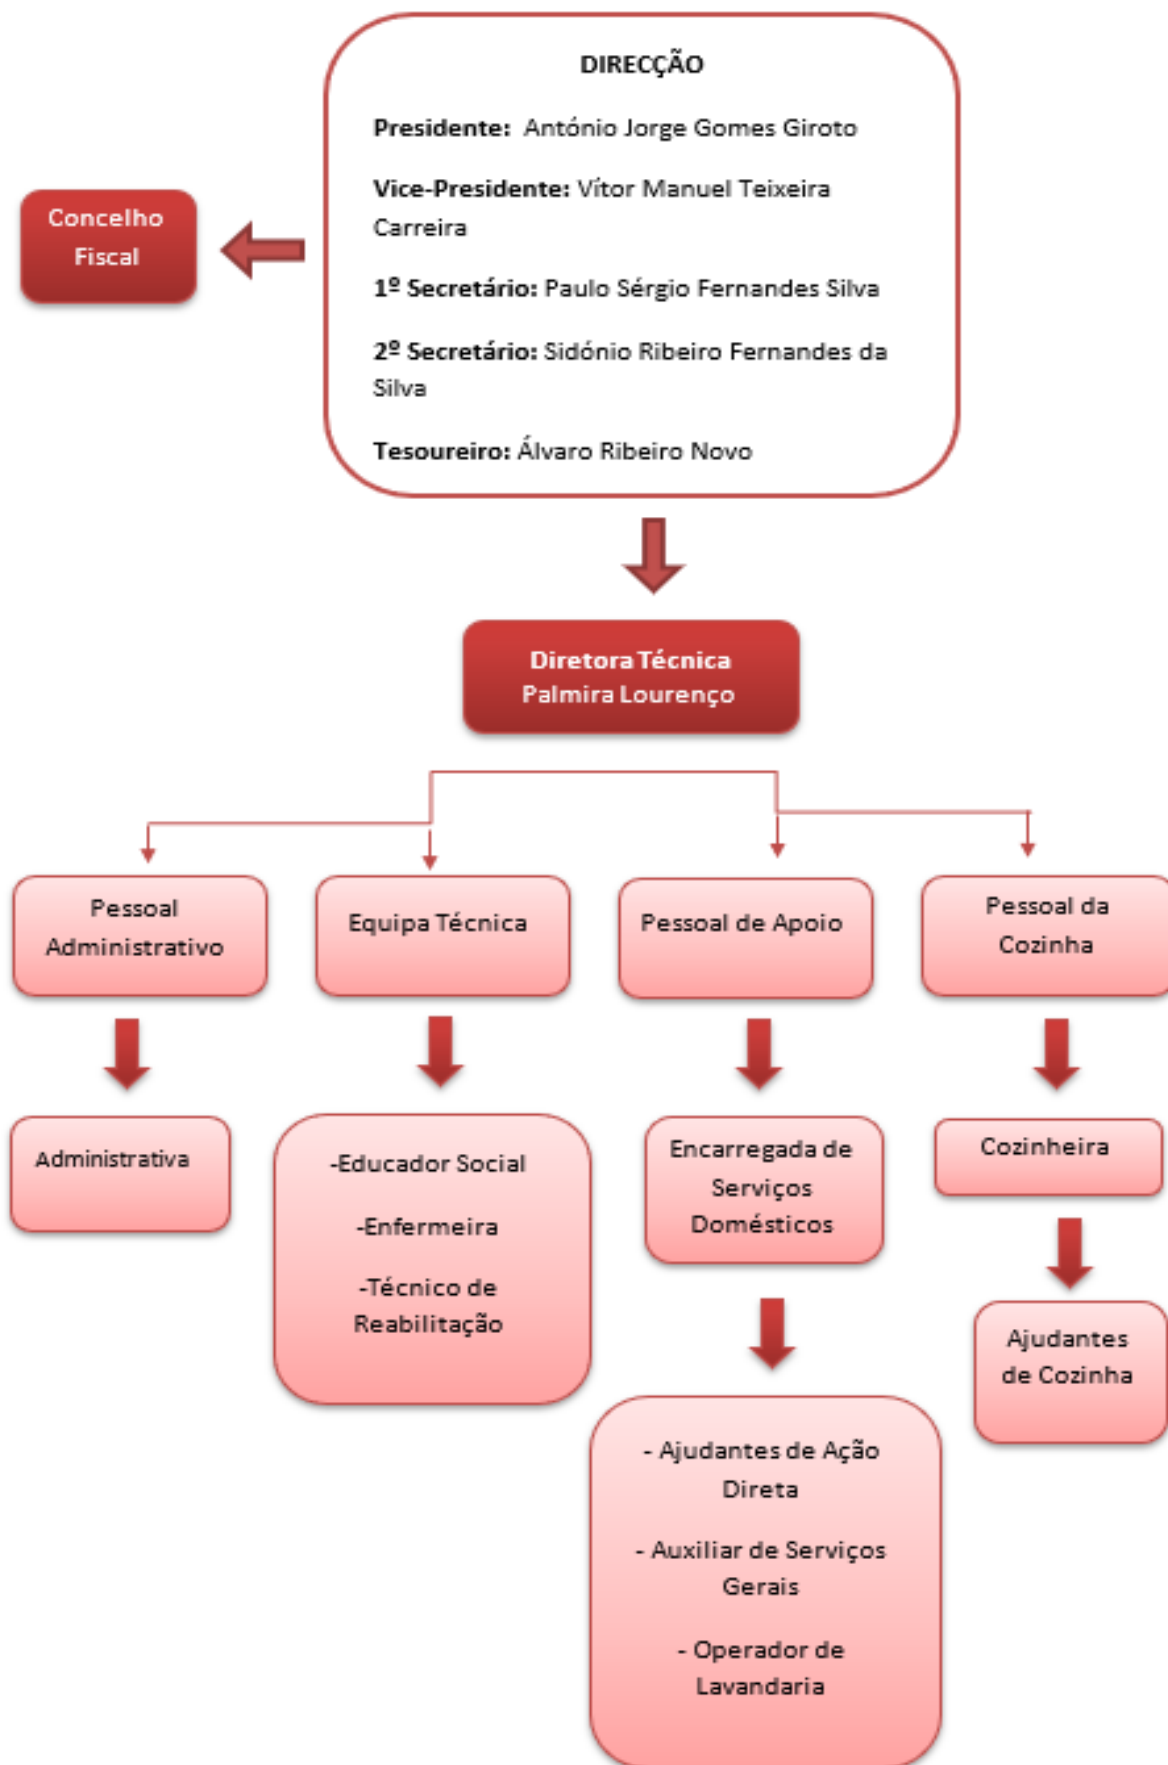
DIRECÇÃO

Presidente: António Jorge Gomes Giroto

Vice-Presidente: Vítor Manuel Teixeira Carreira

1º Secretário: Paulo Sérgio Fernandes Silva

2º Secretário: Sidónio Ribeiro Fernandes da Silva

Tesoureiro: Álvaro Ribeiro Novo

Concelho Fiscal

Diretora Técnica
Palmira Lourenço

Pessoal Administrativo

Equipa Técnica

Pessoal de Apoio

Pessoal da Cozinha

Administrativa

-Educador Social

-Enfermeira

-Técnico de Reabilitação

Encarregada de Serviços Domésticos

Cozinheira

Ajudantes de Cozinha

- Ajudantes de Ação Direta

- Auxiliar de Serviços Gerais

- Operador de Lavandaria